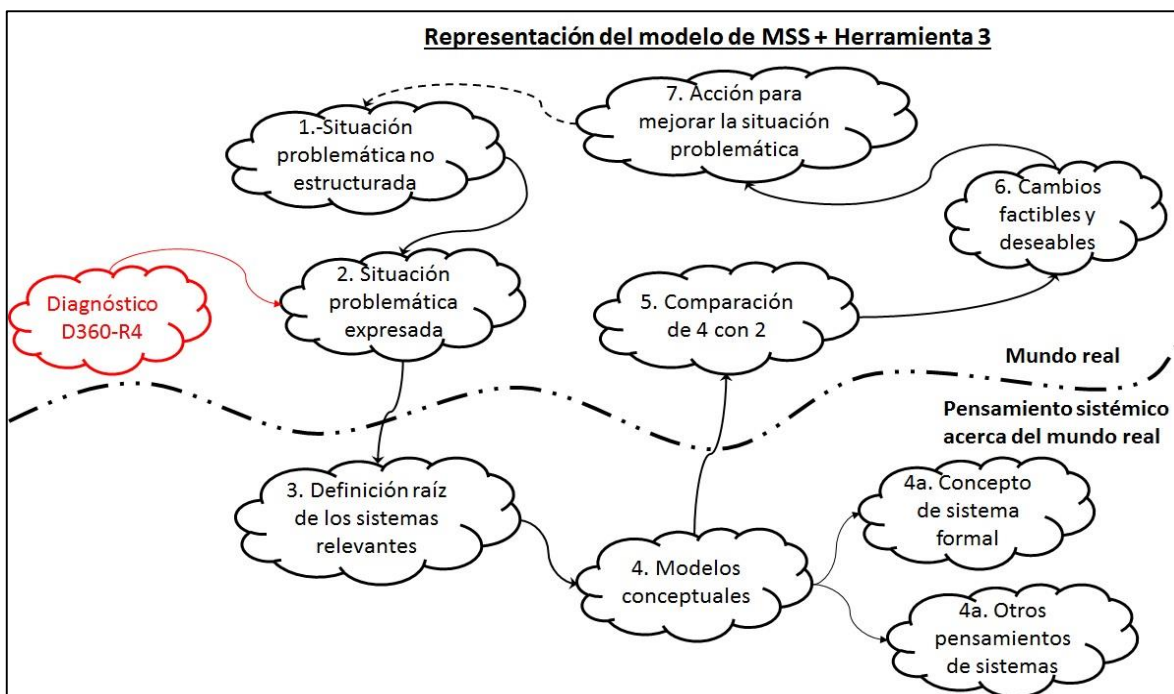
Representación del modelo de MSS + Herramienta 3

7. Acción para mejorar la situación problemática

1.-Situación problemática no estructurada

6. Cambios factibles y deseables

Diagnóstico D360-R4

2. Situación problemática expresada

5. Comparación de 4 con 2

Mundo real

Pensamiento sistémico acerca del mundo real

3. Definición raíz de los sistemas relevantes

4a. Concepto de sistema formal

4. Modelos conceptuales

4a. Otros pensamientos de sistemas